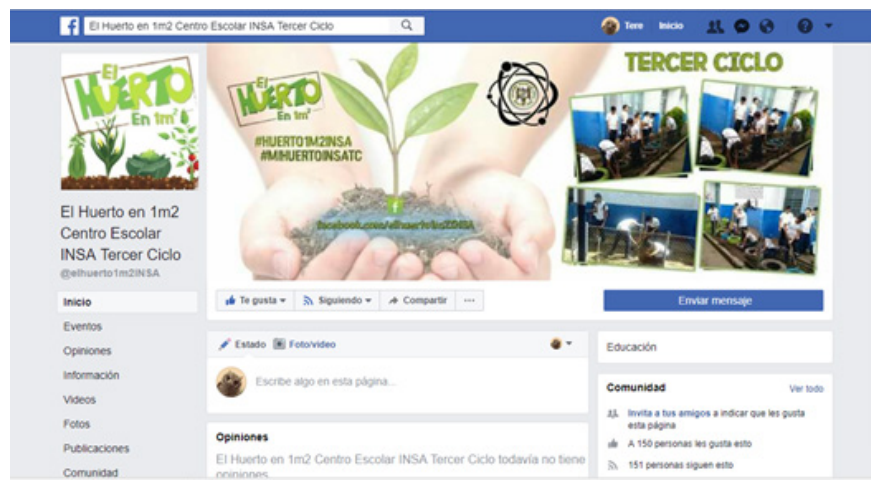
El Huerto en 1m2 Centro Escolar INSA Tercer Ciclo

Tere Inicio

El Huerto En 1m²

El Huerto en 1m2 Centro Escolar INSA Tercer Ciclo
@elhuerto1m2INSA

El Huerto En 1m²

#HUERTO1M2INSA
#MIHUERTOINSATC

facebook.com/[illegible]

TERCER CICLO

Te gusta ▾ Siguiendo ▾ Compartir ···

Enviar mensaje

Inicio
Eventos
Opiniones
Información
Videos
Fotos
Publicaciones
Comunidad

Estado Foto/video

Escribe algo en esta página...

Opiniones

El Huerto en 1m2 Centro Escolar INSA Tercer Ciclo todavía no tiene opiniones

Educación

Comunidad Ver todo

Invita a tus amigos a indicar que les gusta esta página

A 150 personas les gusta esto

151 personas siguen esto